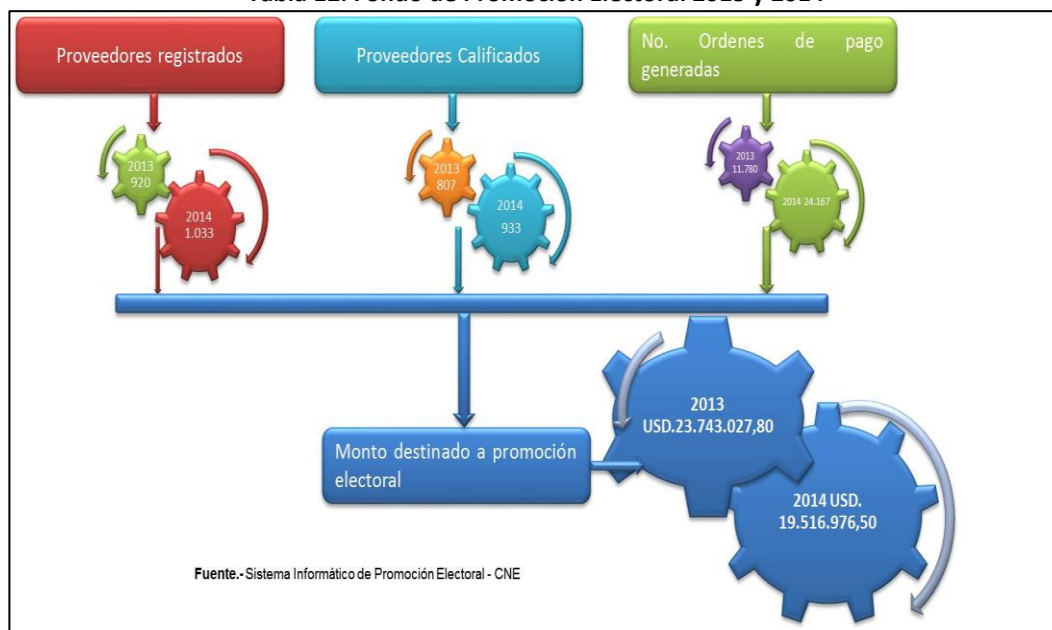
Tabla 11. Fondo de Promoción Electoral 2013 y 2014

Proveedores registrados

Proveedores Calificados

No. Ordenes de pago generadas

2013 920

2014 1.033

2013 807

2014 933

2013 11.780

2014 24.167

Monto destinado a promoción electoral

2013 USD.23.743.027,80

2014 USD. 19.516.976,50

Fuente.- Sistema Informático de Promoción Electoral - CNE